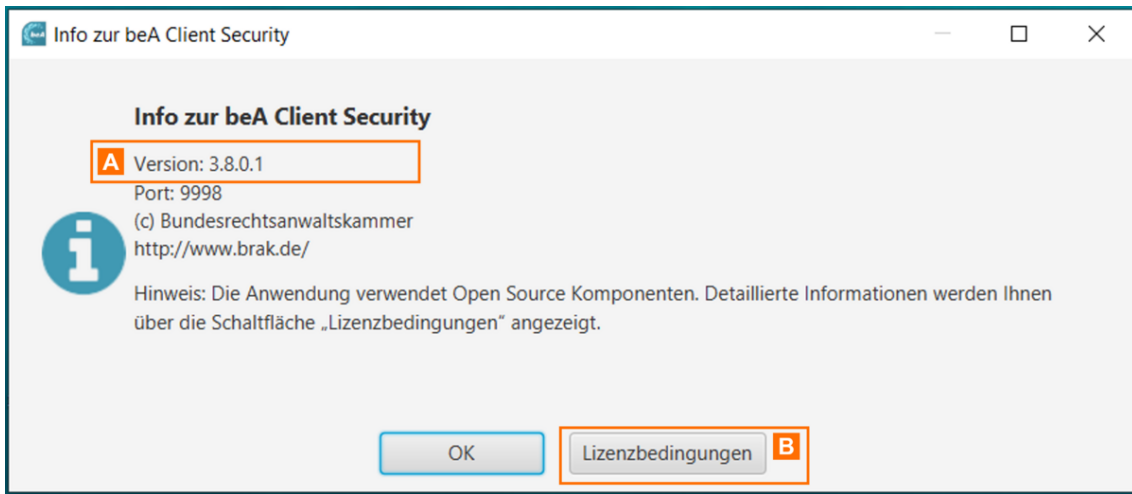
Info zur beA Client Security

Info zur beA Client Security

A Version: 3.8.0.1
Port: 9998
(c) Bundesrechtsanwaltskammer
http://www.brak.de/

Hinweis: Die Anwendung verwendet Open Source Komponenten. Detaillierte Informationen werden Ihnen über die Schaltfläche „Lizenzbedingungen“ angezeigt.

OK

Lizenzbedingungen B